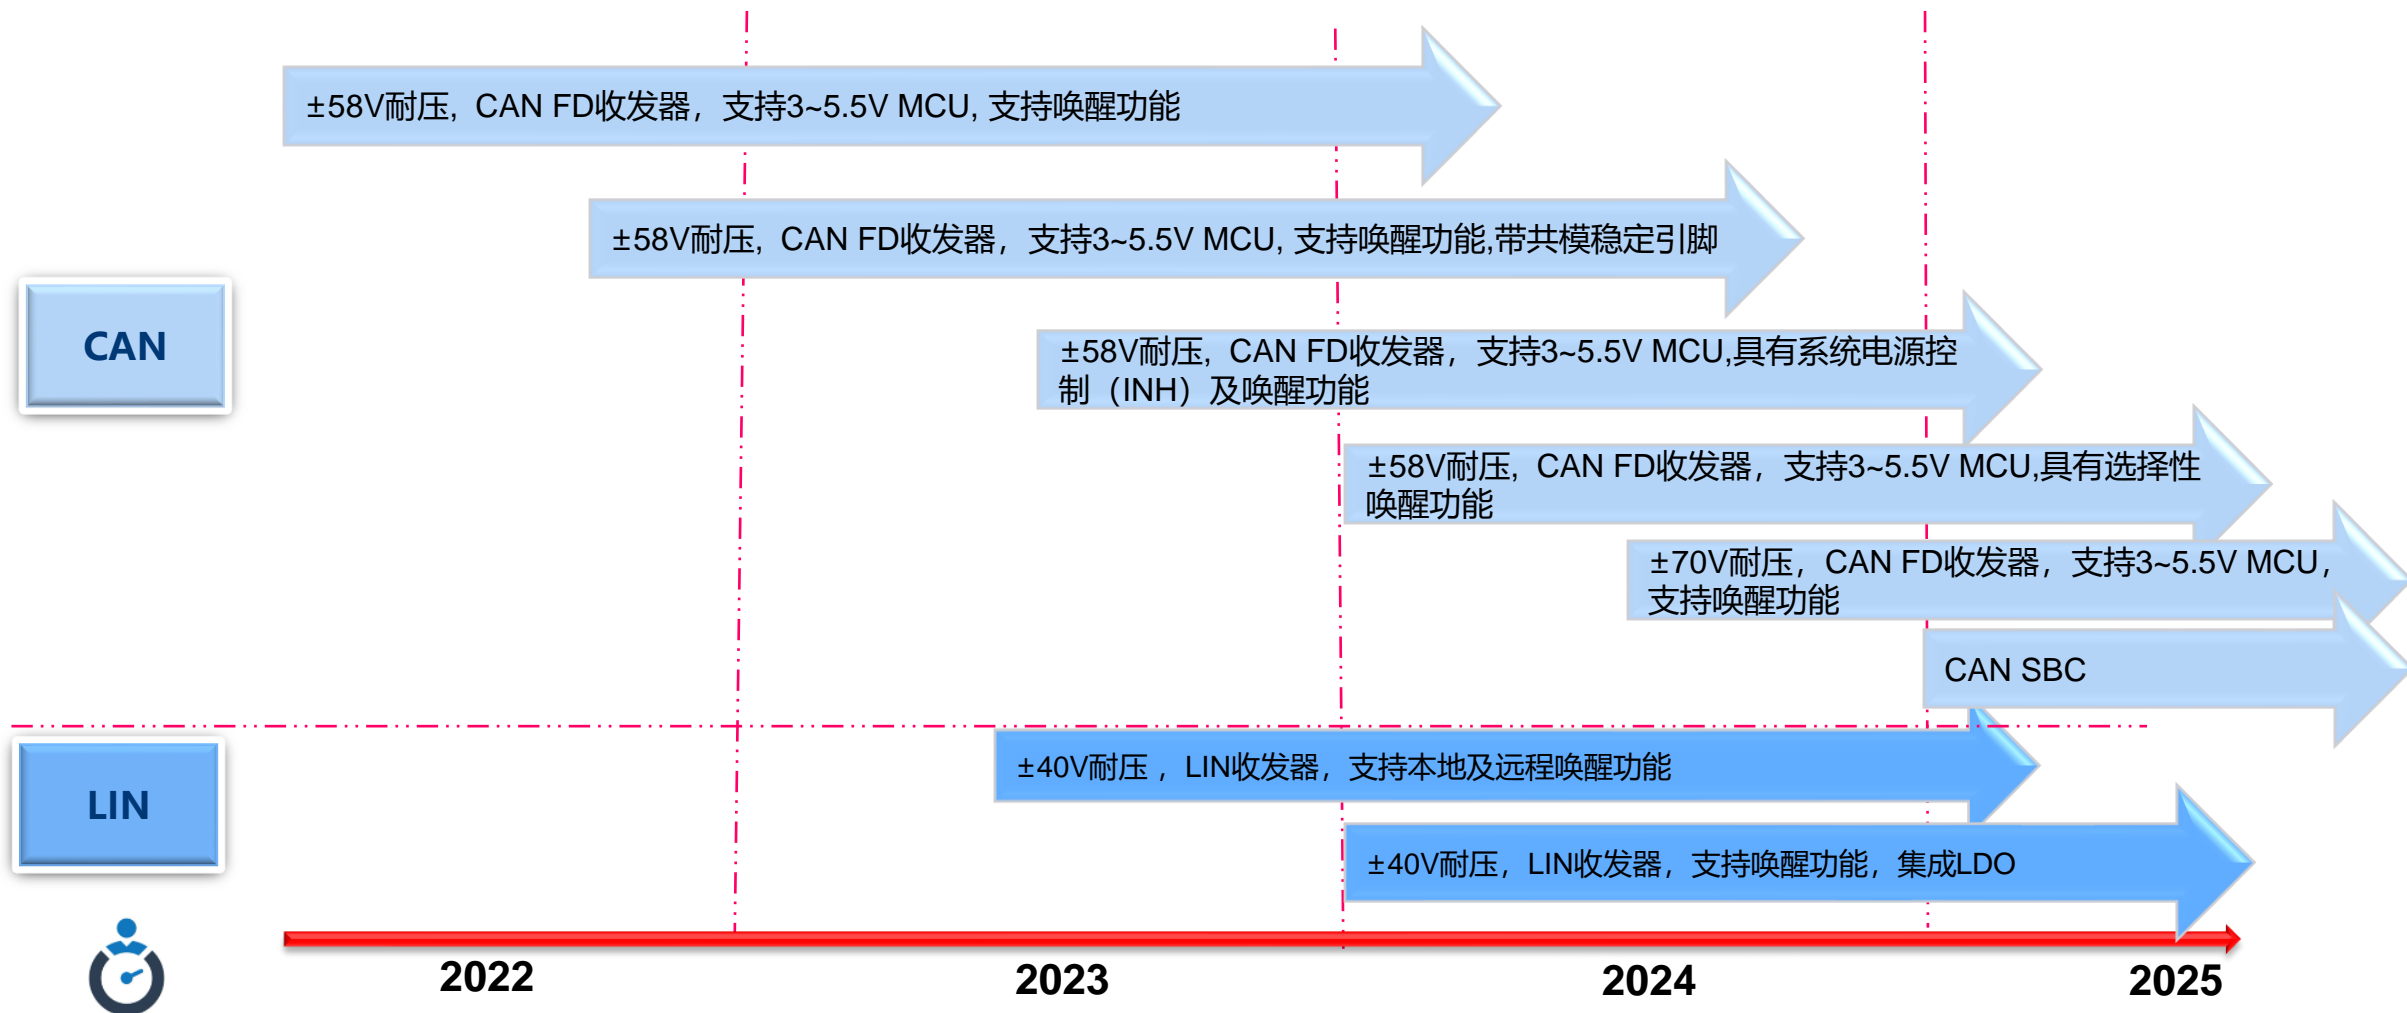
±58V耐压，CAN FD收发器，支持3~5.5V MCU, 支持唤醒功能

±58V耐压，CAN FD收发器，支持3~5.5V MCU, 支持唤醒功能,带共模稳定引脚

CAN

±58V耐压，CAN FD收发器，支持3~5.5V MCU,具有系统电源控制（INH）及唤醒功能

±58V耐压，CAN FD收发器，支持3~5.5V MCU,具有选择性唤醒功能

±70V耐压，CAN FD收发器，支持3~5.5V MCU，支持唤醒功能

CAN SBC

LIN

±40V耐压，LIN收发器，支持本地及远程唤醒功能

±40V耐压，LIN收发器，支持唤醒功能，集成LDO

2022

2023

2024

2025